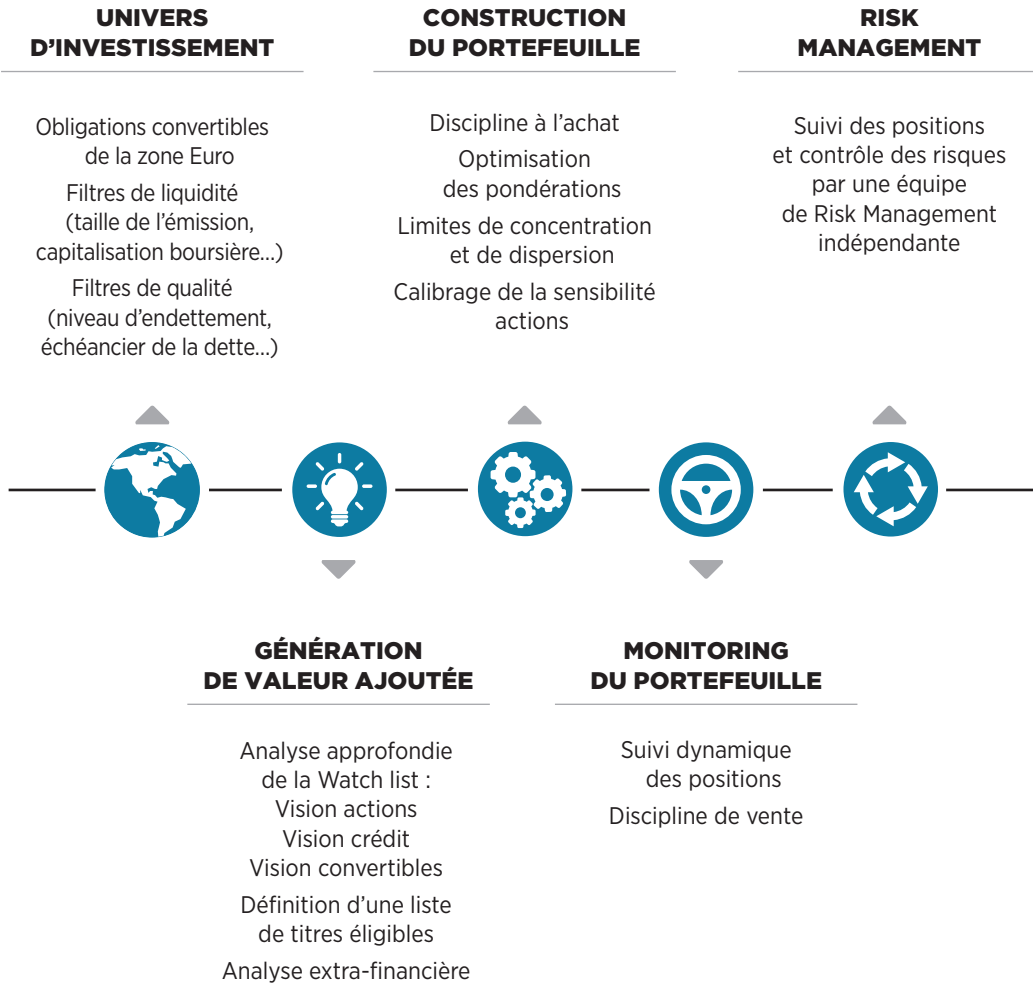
UNIVERS D'INVESTISSEMENT

Obligations convertibles de la zone Euro

Filtres de liquidité (taille de l'émission, capitalisation boursière...)

Filtres de qualité (niveau d'endettement, échéancier de la dette...)

CONSTRUCTION DU PORTEFEUILLE

Discipline à l'achat

Optimisation des pondérations

Limites de concentration et de dispersion

Calibrage de la sensibilité actions

RISK MANAGEMENT

Suivi des positions et contrôle des risques par une équipe de Risk Management indépendante

GÉNÉRATION DE VALEUR AJOUTÉE

Analyse approfondie de la Watch list : Vision actions Vision crédit Vision convertibles

Définition d'une liste de titres éligibles

Analyse extra-financière

MONITORING DU PORTEFEUILLE

Suivi dynamique des positions

Discipline de vente